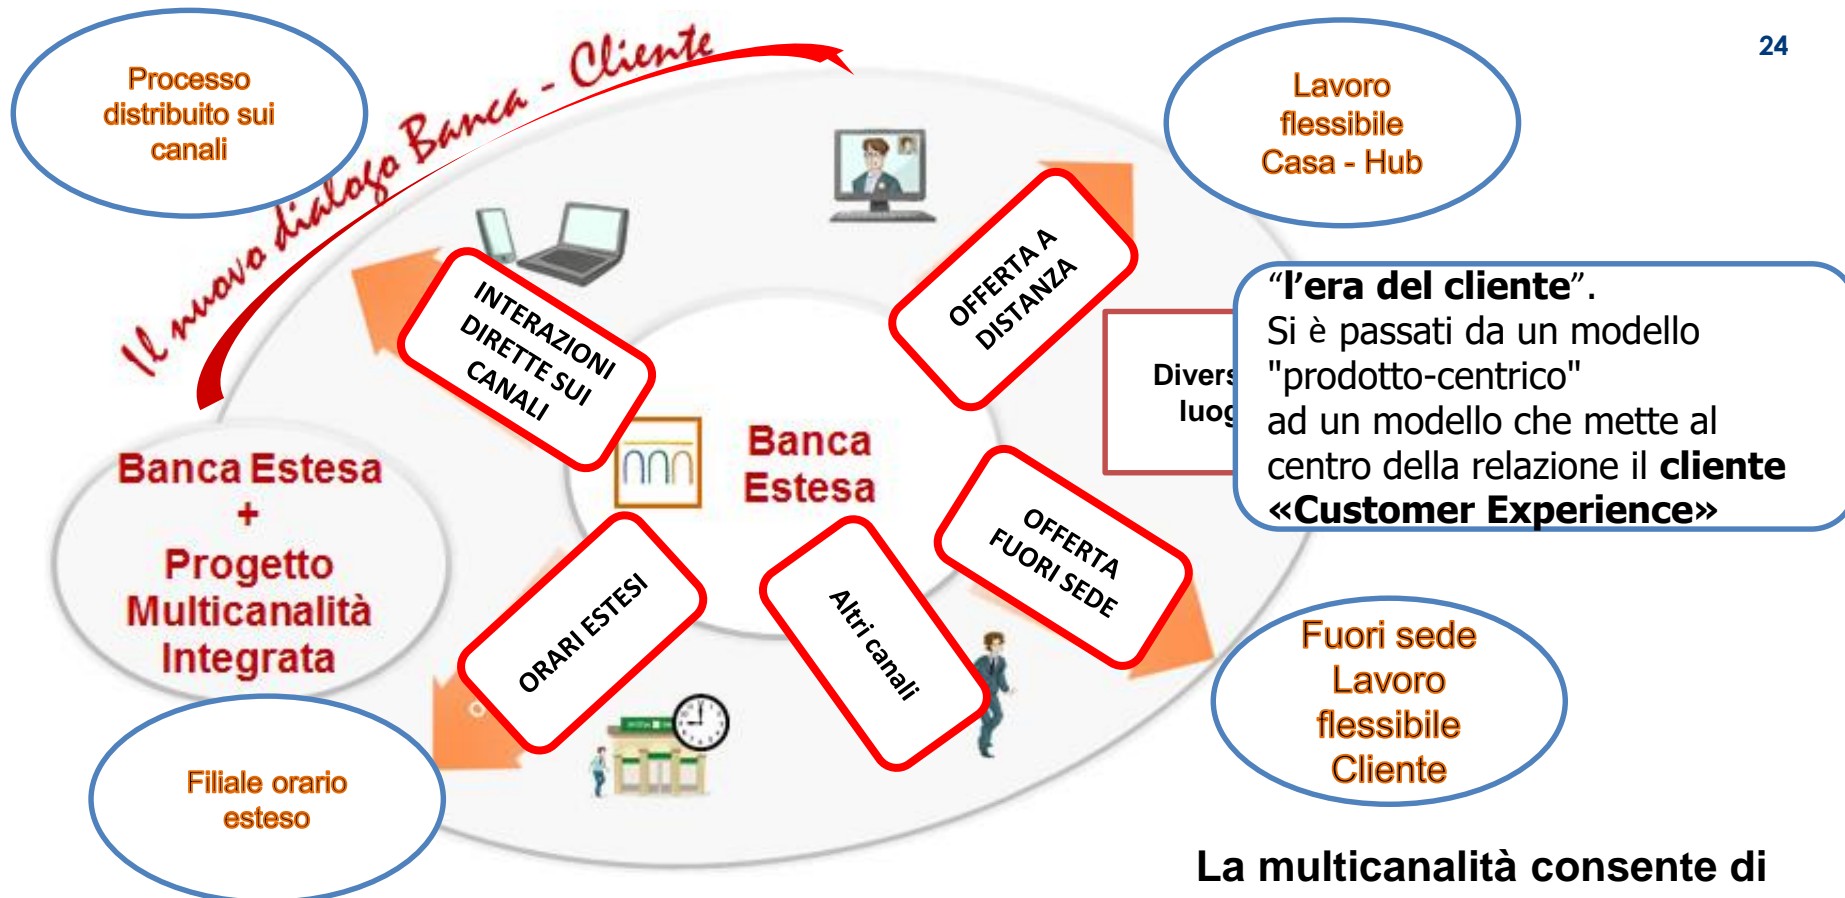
24

Processo distribuito sui canali

Il nuovo dialogo Banca - Cliente

Lavoro flessibile Casa - Hub

INTERAZIONI DIRETTE SUI CANALI

OFFERTA A DISTANZA

Divers luog

"l'era del cliente".
Si è passati da un modello "prodotto-centrico" ad un modello che mette al centro della relazione il cliente
«Customer Experience»

Banca Estesa

Banca Estesa
+
Progetto Multicanalità Integrata

OFFERTA FUORI SEDE

ORARI ESTESI

Altri canali

Fuori sede Lavoro flessibile Cliente

Filiale orario esteso

La multicanalità consente di